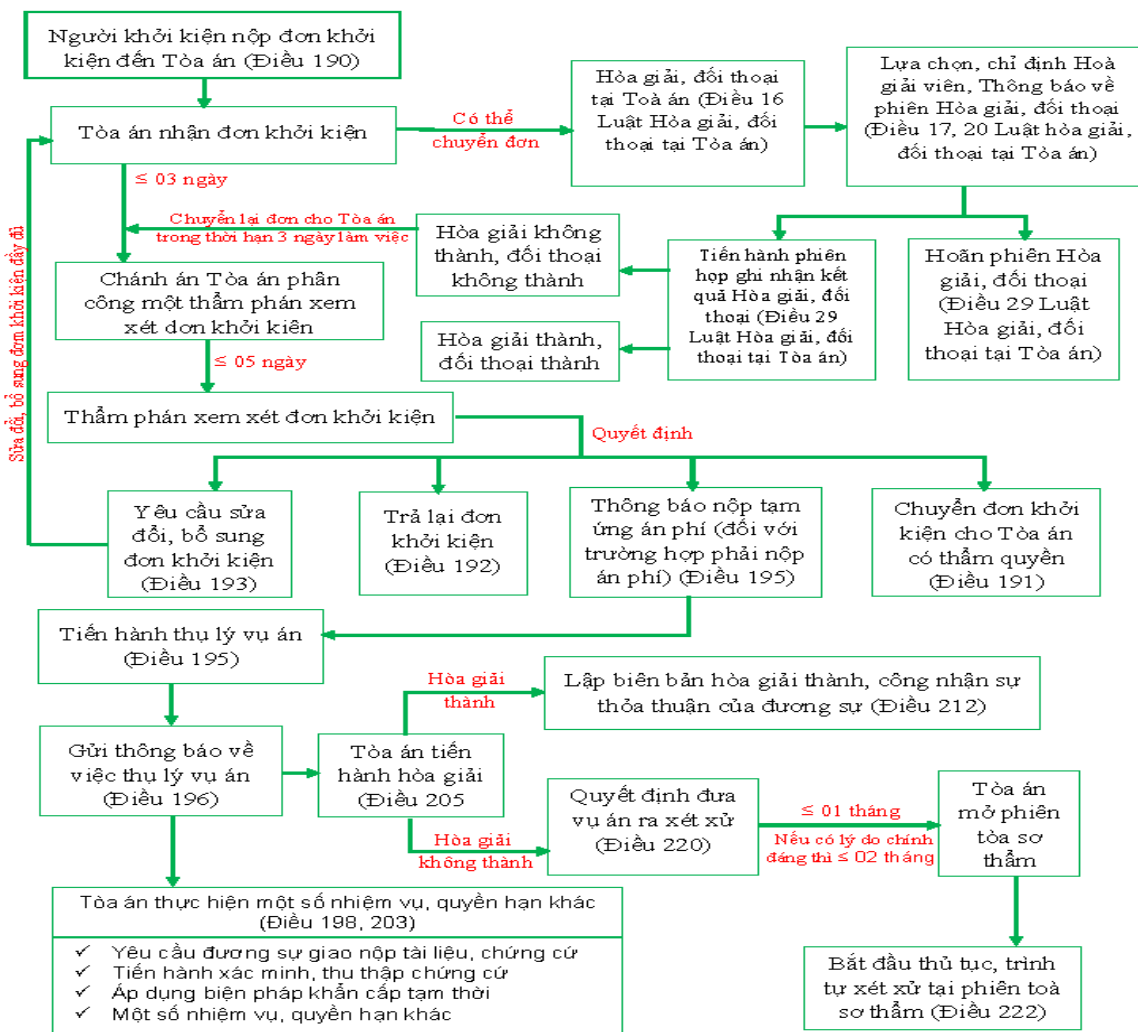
Người khởi kiện nộp đơn khởi kiện đến Tòa án (Điều 190)

Tòa án nhận đơn khởi kiện

Có thể chuyển đơn

Hòa giải, đối thoại tại Toà án (Điều 16 Luật Hòa giải, đối thoại tại Tòa án)

Lựa chọn, chỉ định Hoà giải viên, Thông báo về phiên Hòa giải, đối thoại (Điều 17, 20 Luật hòa giải, đối thoại tại Tòa án)

≤ 03 ngày

Chuyển lại đơn cho Tòa án trong thời hạn 3 ngày làm việc

Hòa giải không thành, đối thoại không thành

Tiến hành phiên họp ghi nhận kết quả Hòa giải, đối thoại (Điều 29 Luật Hòa giải, đối thoại tại Tòa án)

Hoãn phiên Hòa giải, đối thoại (Điều 29 Luật Hòa giải, đối thoại tại Tòa án)

Sửa đổi, bổ sung đơn khởi kiện đầy đủ

Chánh án Tòa án phân công một thẩm phán xem xét đơn khởi kiên

Hòa giải thành, đối thoại thành

≤ 05 ngày

Thẩm phán xem xét đơn khởi kiện

Quyết định

Yêu cầu sửa đổi, bổ sung đơn khởi kiện (Điều 193)

Trả lại đơn khởi kiện (Điều 192)

Thông báo nộp tạm ứng án phí (đối với trường hợp phải nộp án phí) (Điều 195)

Chuyển đơn khởi kiện cho Tòa án có thẩm quyền (Điều 191)

Tiến hành thụ lý vụ án (Điều 195)

Hòa giải thành

Lập biên bản hòa giải thành, công nhận sự thỏa thuận của đương sự (Điều 212)

Gửi thông báo về việc thụ lý vụ án (Điều 196)

Tòa án tiến hành hòa giải (Điều 205

Quyết định đưa vụ án ra xét xử (Điều 220)

≤ 01 tháng

Nếu có lý do chính đáng thì ≤ 02 tháng

Tòa án mở phiên tòa sơ thẩm

Hòa giải không thành

Tòa án thực hiện một số nhiệm vụ, quyền hạn khác (Điều 198, 203)

✓ Yêu cầu đương sự giao nộp tài liệu, chứng cứ
✓ Tiến hành xác minh, thu thập chứng cứ
✓ Áp dụng biện pháp khẩn cấp tạm thời
✓ Một số nhiệm vụ, quyền hạn khác

Bắt đầu thủ tục, trình tự xét xử tại phiên toà sơ thẩm (Điều 222)